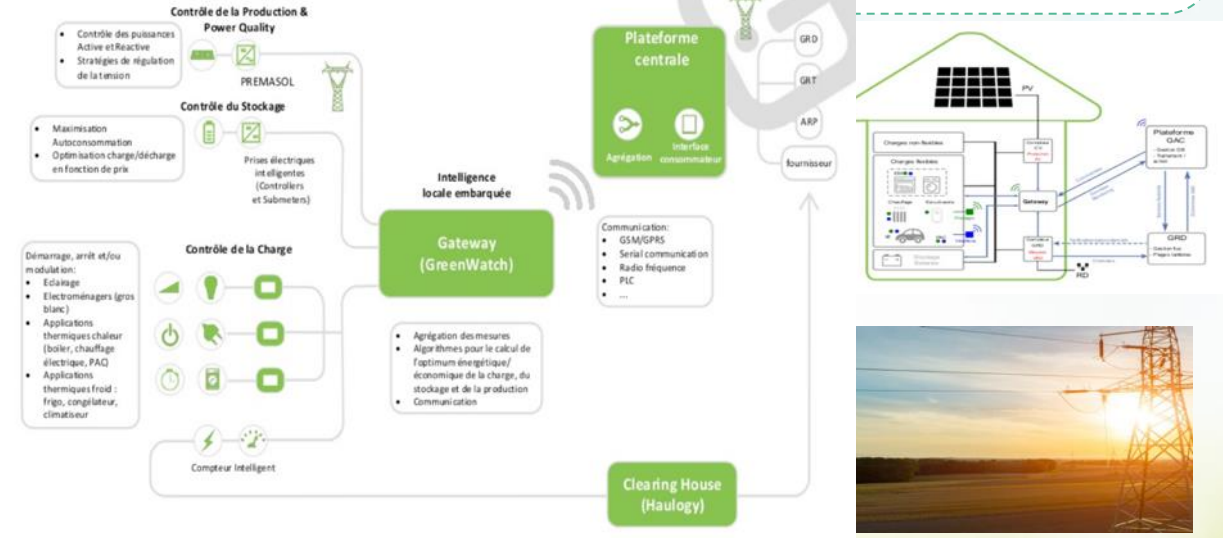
Contrôle de la Production & Power Quality

- Contrôle des puissances Active et Reactive
- Stratégies de régulation de la tension

PREMASOL

Contrôle du Stockage

- Maximisation Autoconsommation
- Optimisation charge/décharge en fonction de prix

Prises électriques intelligentes (Controllers et Submeters)

Intelligence locale embarquée

Plateforme centrale

Agrégation

Interface consommateur

GRD

GRT

ARP

fournisseur

Démarrage, arrêt et/ou modulation:
- Eclairage
- Electroménagers (gros blanc)
- Applications thermiques chaleur (boiler, chauffage électrique, PAC)
- Applications thermiques froid : frigo, congélateur, climatiseur

Contrôle de la Charge

Gateway (GreenWatch)

Communication:
- GSM/GPRS
- Serial communication
- Radio fréquence
- PLC
- ...

- Agrégation des mesures
- Algorithmes pour le calcul de l'optimum énergétique/ économique de la charge, du stockage et de la production
- Communication

Compteur Intelligent

Clearing House (Haulogy)

PV

Charges non flexibles

Charges flexibles

Gateway

Plateforme GAC

GRD

RD